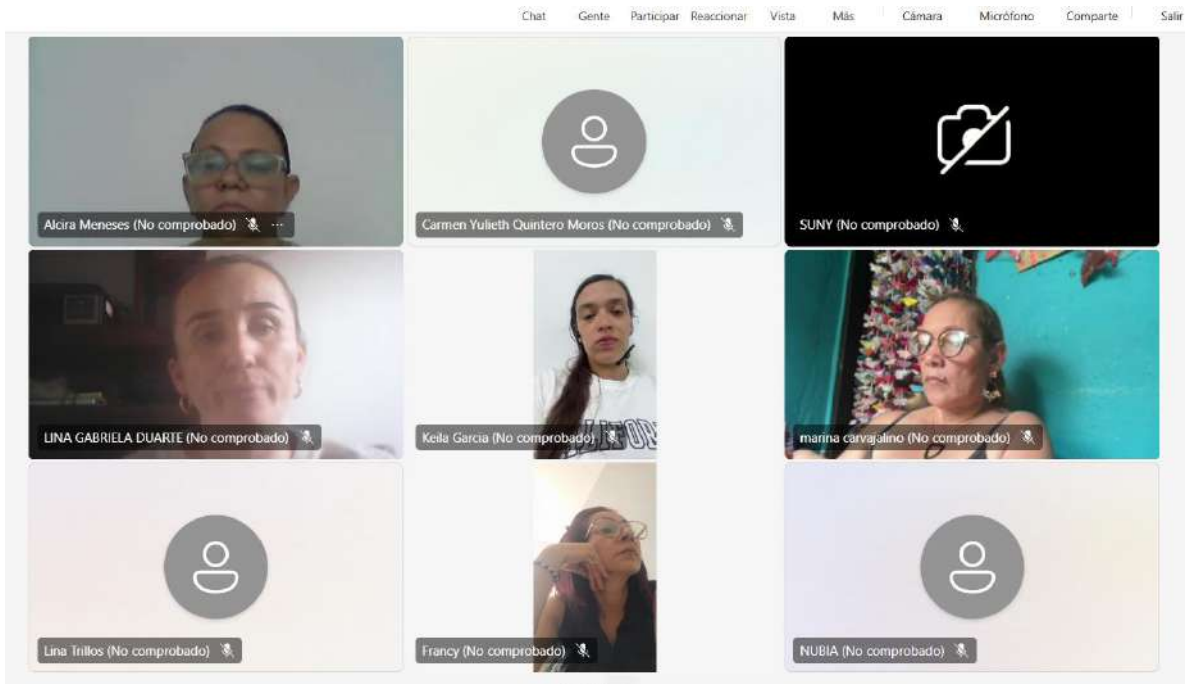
Chat Gente Participar Reaccionar Vista Más Cámara Micrófono Comparte Salir

Alcira Meneses (No comprobado)

Carmen Yulieth Quintero Moros (No comprobado)

SUNY (No comprobado)

LINA GABRIELA DUARTE (No comprobado)

Keila Garcia (No comprobado)

marina carvajalino (No comprobado)

Lina Trillos (No comprobado)

Francy (No comprobado)

NUBIA (No comprobado)